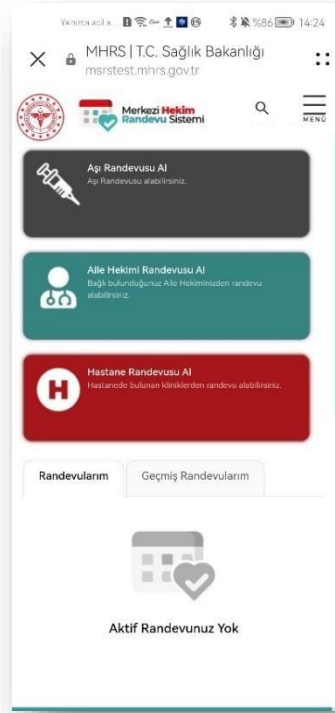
Yalnızca acil a... %86 14:24

MHRS | T.C. Sağlık Bakanlığı
msrstest.mhrs.gov.tr

Merkezi Hekim Randevu Sistemi

MENÜ

Aşı Randevusu Al
Aşı Randevusu alabilirsiniz.

Aile Hekimi Randevusu Al
Bağlı bulunduğunuz Aile Hekiminizden randevu alabilirsiniz.

Hastane Randevusu Al
Hastanede bulunan kliniklerden randevu alabilirsiniz.

Randevularım

Geçmiş Randevularım

Aktif Randevunuz Yok